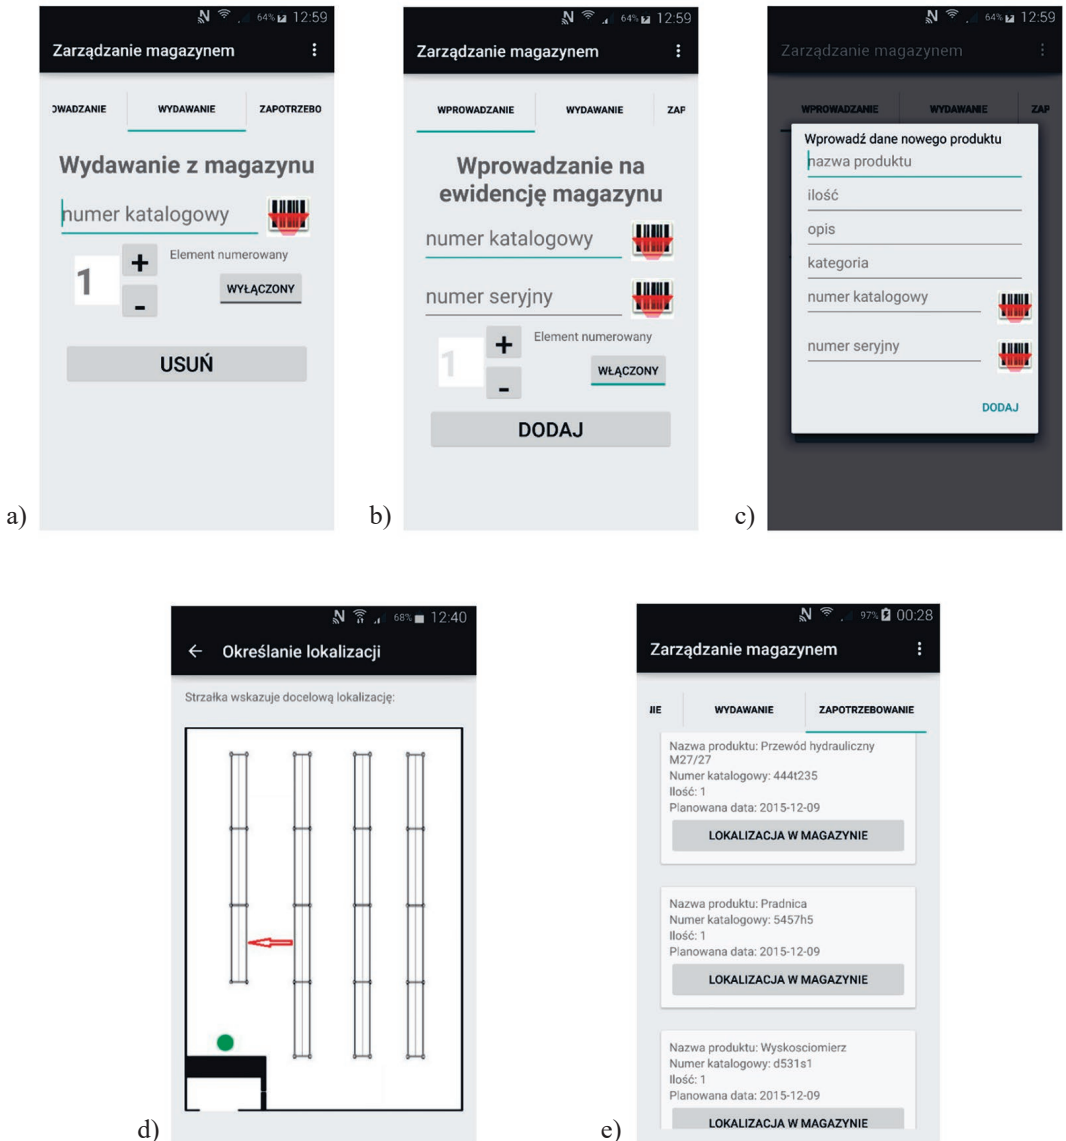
64% 12:59
Zarządzanie magazynem
OWADZANIE WYDAWANIE ZAPOTRZEBO
Wydawanie z magazynu
numer katalogowy
+
Element numerowany
1
-
WYŁĄCZONY
USUŃ
a)

64% 12:59
Zarządzanie magazynem
WPROWADZANIE WYDAWANIE ZAP
Wprowadzanie na ewidencję magazynu
numer katalogowy
numer seryjny
+
Element numerowany
1
-
WŁĄCZONY
DODAJ
b)

64% 12:59
Zarządzanie magazynem
WPROWADZANIE WYDAWANIE ZAP
Wprowadź dane nowego produktu
nazwa produktu
ilość
opis
kategoria
numer katalogowy
numer seryjny
DODAJ
c)

68% 12:40
← Określanie lokalizacji
Strzałka wskazuje docelową lokalizację:
d)

97% 00:28
Zarządzanie magazynem
IE WYDAWANIE ZAPOTRZEBOWANIE
Nazwa produktu: Przewód hydrauliczny M27/27
Numer katalogowy: 444t235
Ilość: 1
Planowana data: 2015-12-09
LOKALIZACJA W MAGAZYNIE

Nazwa produktu: Pradnica
Numer katalogowy: 5457h5
Ilość: 1
Planowana data: 2015-12-09
LOKALIZACJA W MAGAZYNIE

Nazwa produktu: Wyskosciomierz
Numer katalogowy: d531s1
Ilość: 1
Planowana data: 2015-12-09
LOKALIZACJA W MAGAZYNIE
e)